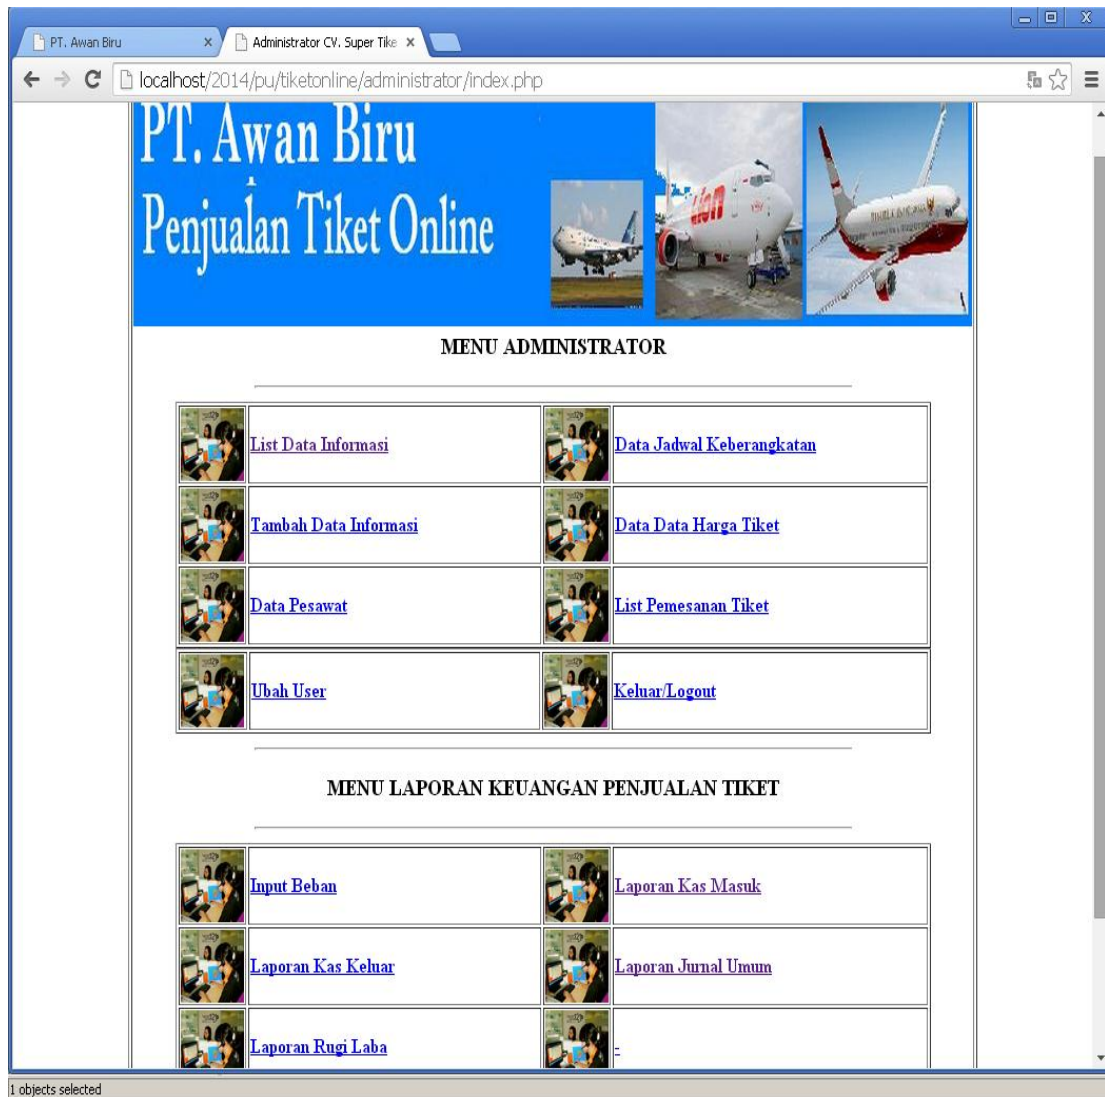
PT. Awan Biru ×
Administrator CV. Super Tike ×

localhost/2014/pu/tiketonline/administrator/index.php

PT. Awan Biru
Penjualan Tiket Online

MENU ADMINISTRATOR

| | |
|---|---|
| List Data Informasi | Data Jadwal Keberangkatan |
| Tambah Data Informasi | Data Data Harga Tiket |
| Data Pesawat | List Pemesanan Tiket |
| Ubah User | Keluar/Logout |

MENU LAPORAN KEUANGAN PENJUALAN TIKET

| | |
|---|---|
| Input Beban | Laporan Kas Masuk |
| Laporan Kas Keluar | Laporan Jurnal Umum |
| Laporan Rugi Laba | - |

1 objects selected